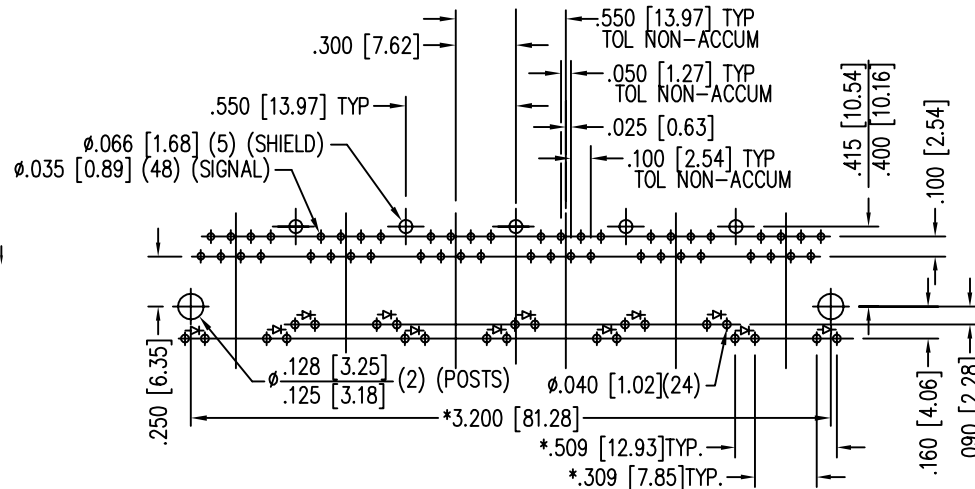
.550 [13.97] TYP
TOL NON-ACCUM

.300 [7.62]

.050 [1.27] TYP
TOL NON-ACCUM

.550 [13.97] TYP

.025 [0.63]

ø.066 [1.68] (5) (SHIELD)

ø.035 [0.89] (48) (SIGNAL)

.100 [2.54] TYP
TOL NON-ACCUM

.415 [10.54]
.400 [10.16]

.100 [2.54]

.250 [6.35]

ø $\frac{.128}{.125}$ $\frac{[3.25]}{[3.18]}$ (2) (POSTS)

ø.040 [1.02](24)

*3.200 [81.28]

*.509 [12.93]TYP.

*.309 [7.85]TYP.

.160 [4.06]

.090 [2.28]